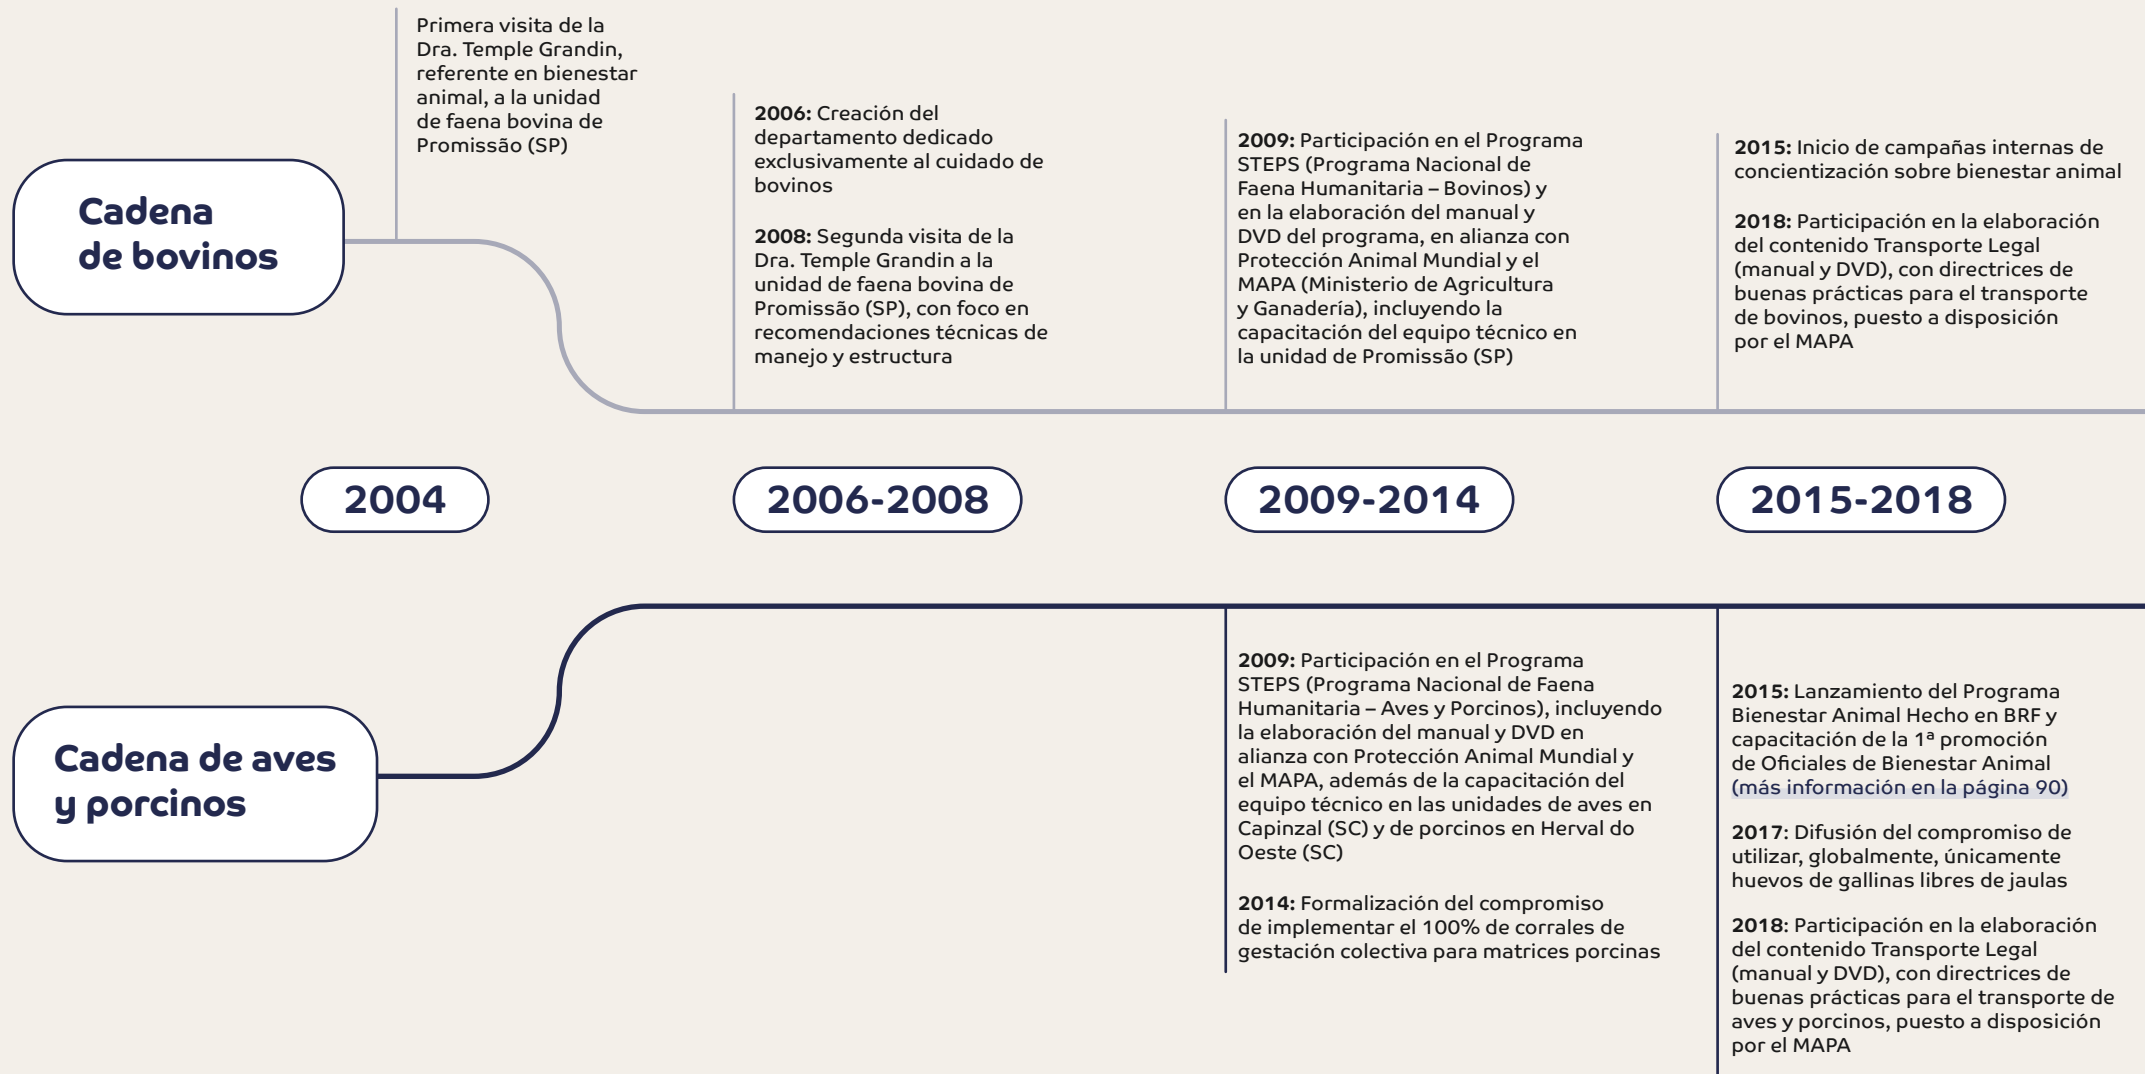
Cadena de bovinos

Primera visita de la Dra. Temple Grandin, referente en bienestar animal, a la unidad de faena bovina de Promissão (SP)

2006: Creación del departamento dedicado exclusivamente al cuidado de bovinos

2008: Segunda visita de la Dra. Temple Grandin a la unidad de faena bovina de Promissão (SP), con foco en recomendaciones técnicas de manejo y estructura

2009: Participación en el Programa STEPS (Programa Nacional de Faena Humanitaria – Bovinos) y en la elaboración del manual y DVD del programa, en alianza con Protección Animal Mundial y el MAPA (Ministerio de Agricultura y Ganadería), incluyendo la capacitación del equipo técnico en la unidad de Promissão (SP)

2015: Inicio de campañas internas de concientización sobre bienestar animal

2018: Participación en la elaboración del contenido Transporte Legal (manual y DVD), con directrices de buenas prácticas para el transporte de bovinos, puesto a disposición por el MAPA

2004

2006-2008

2009-2014

2015-2018

Cadena de aves y porcinos

2009: Participación en el Programa STEPS (Programa Nacional de Faena Humanitaria – Aves y Porcinos), incluyendo la elaboración del manual y DVD en alianza con Protección Animal Mundial y el MAPA, además de la capacitación del equipo técnico en las unidades de aves en Capinzal (SC) y de porcinos en Herval do Oeste (SC)

2014: Formalización del compromiso de implementar el 100% de corrales de gestación colectiva para matrices porcinas

2015: Lanzamiento del Programa Bienestar Animal Hecho en BRF y capacitación de la 1ª promoción de Oficiales de Bienestar Animal (más información en la página 90)

2017: Difusión del compromiso de utilizar, globalmente, únicamente huevos de gallinas libres de jaulas

2018: Participación en la elaboración del contenido Transporte Legal (manual y DVD), con directrices de buenas prácticas para el transporte de aves y porcinos, puesto a disposición por el MAPA